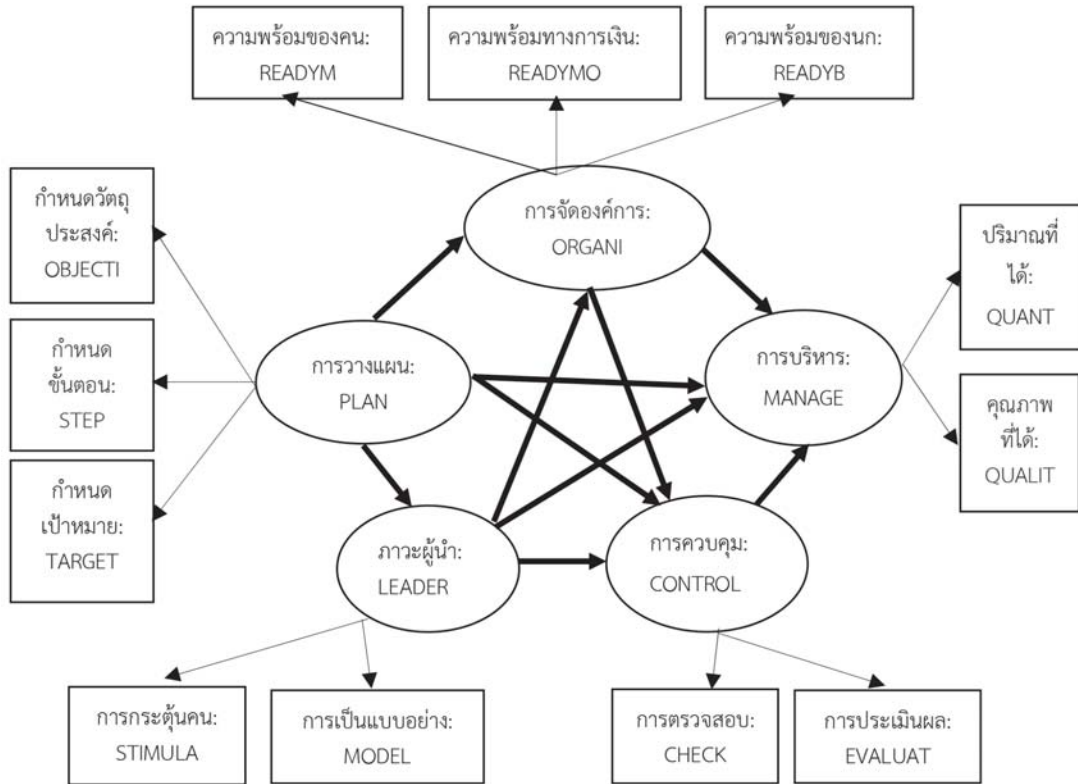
ความพร้อมของคน:
READYM

ความพร้อมทางการเงิน:
READYMO

ความพร้อมของนก:
READYB

กำหนดวัตถุประสงค์:
OBJECTI

กำหนดขั้นตอน:
STEP

กำหนดเป้าหมาย:
TARGET

การจัดองค์การ:
ORGANI

การวางแผน:
PLAN

การบริหาร:
MANAGE

ภาวะผู้นำ:
LEADER

การควบคุม:
CONTROL

ปริมาณที่ได้:
QUANT

คุณภาพที่ได้:
QUALIT

การกระตุ้นคน:
STIMULA

การเป็นแบบอย่าง:
MODEL

การตรวจสอบ:
CHECK

การประเมินผล:
EVALUAT